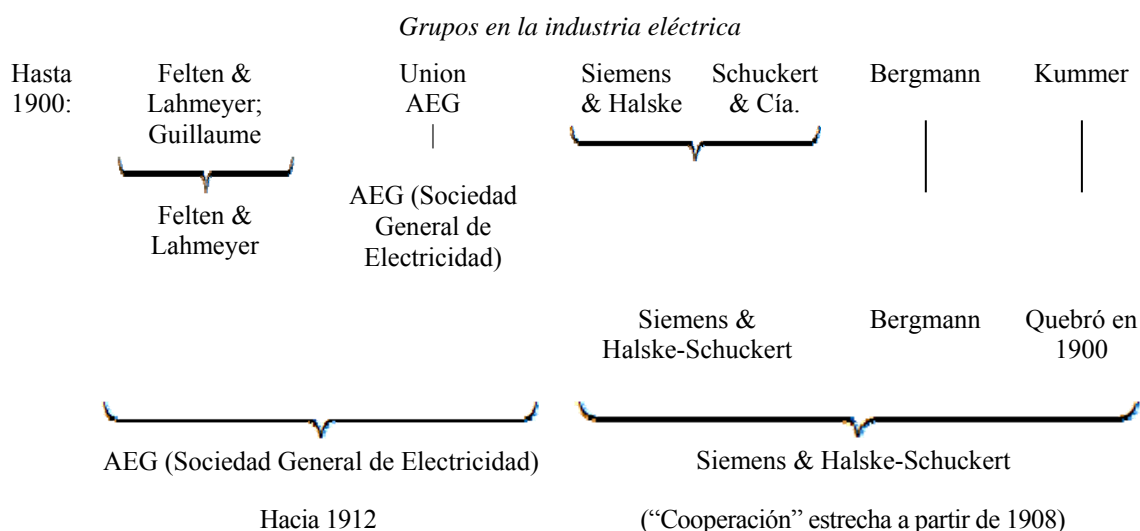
*Grupos en la industria eléctrica*

Hasta 1900:

Felten & Lahmeyer; Guillaume

Felten & Lahmeyer

Union AEG

AEG (Sociedad General de Electricidad)

Siemens & Halske

Schuckert & Cía.

Bergmann

Kummer

Siemens & Halske-Schuckert

Bergmann

Quebró en 1900

AEG (Sociedad General de Electricidad)

Siemens & Halske-Schuckert

Hacia 1912

("Cooperación" estrecha a partir de 1908)